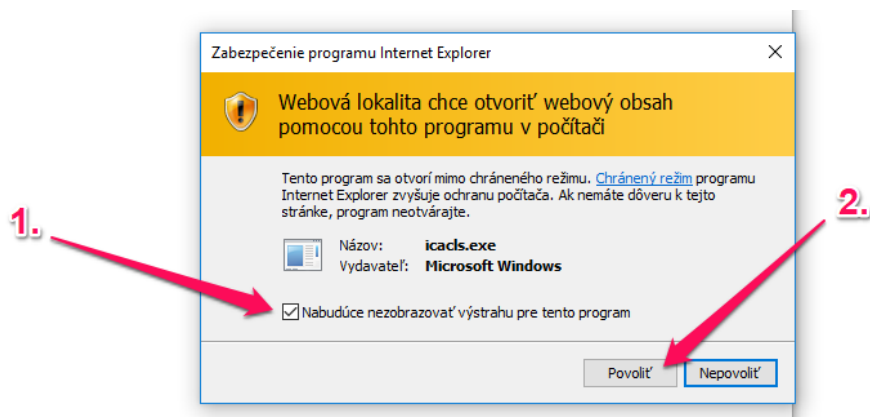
Zabezpečenie programu Internet Explorer

Webová lokalita chce otvoriť webový obsah pomocou tohto programu v počítači

Tento program sa otvorí mimo chráneného režimu. Chránený režim programu Internet Explorer zvyšuje ochranu počítača. Ak nemáte dôveru k tejto stránke, program neotvárajte.

Názov: icacls.exe
Vydavateľ: Microsoft Windows

Nabudúce nezobrazovať výstrahu pre tento program

Povoliť Nepovoliť

1.

2.